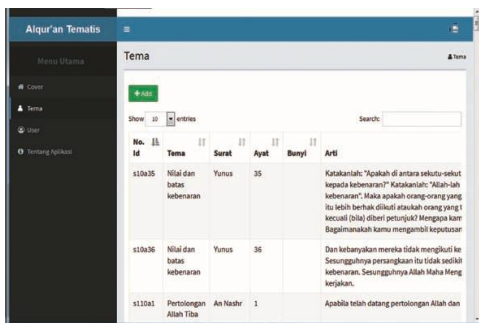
Alqur'an Tematis

Menu Utama

Cover

Tema

User

Tentang Aplikasi

Tema

Tema

+Add

Show 10 entries

Search:

| No. Id | Tema | Surat | Ayat | Bunyi | Arti |
|---|---|---|---|---|---|
| s10a35 | Nilai dan batas kebenaran | Yunus | 35 | | Katakanlah: "Apakah di antara sekutu-sekut kepada kebenaran?" Katakanlah: "Allah-lah kebenaran". Maka apakah orang-orang yang itu lebih berhak diikuti ataukah orang yang t kecuali (bila) diberi petunjuk? Mengapa kam Bagaimanakah kamu mengambil keputusan |
| s10a36 | Nilai dan batas kebenaran | Yunus | 36 | | Dan kebanyakan mereka tidak mengikuti ke Sesungguhnya persangkaan itu tidak sedikit kebenaran. Sesungguhnya Allah Maha Meng kerjakan. |
| s110a1 | Pertolongan Allah Tiba | An Nashr | 1 | | Apabila telah datang pertolongan Allah dan |